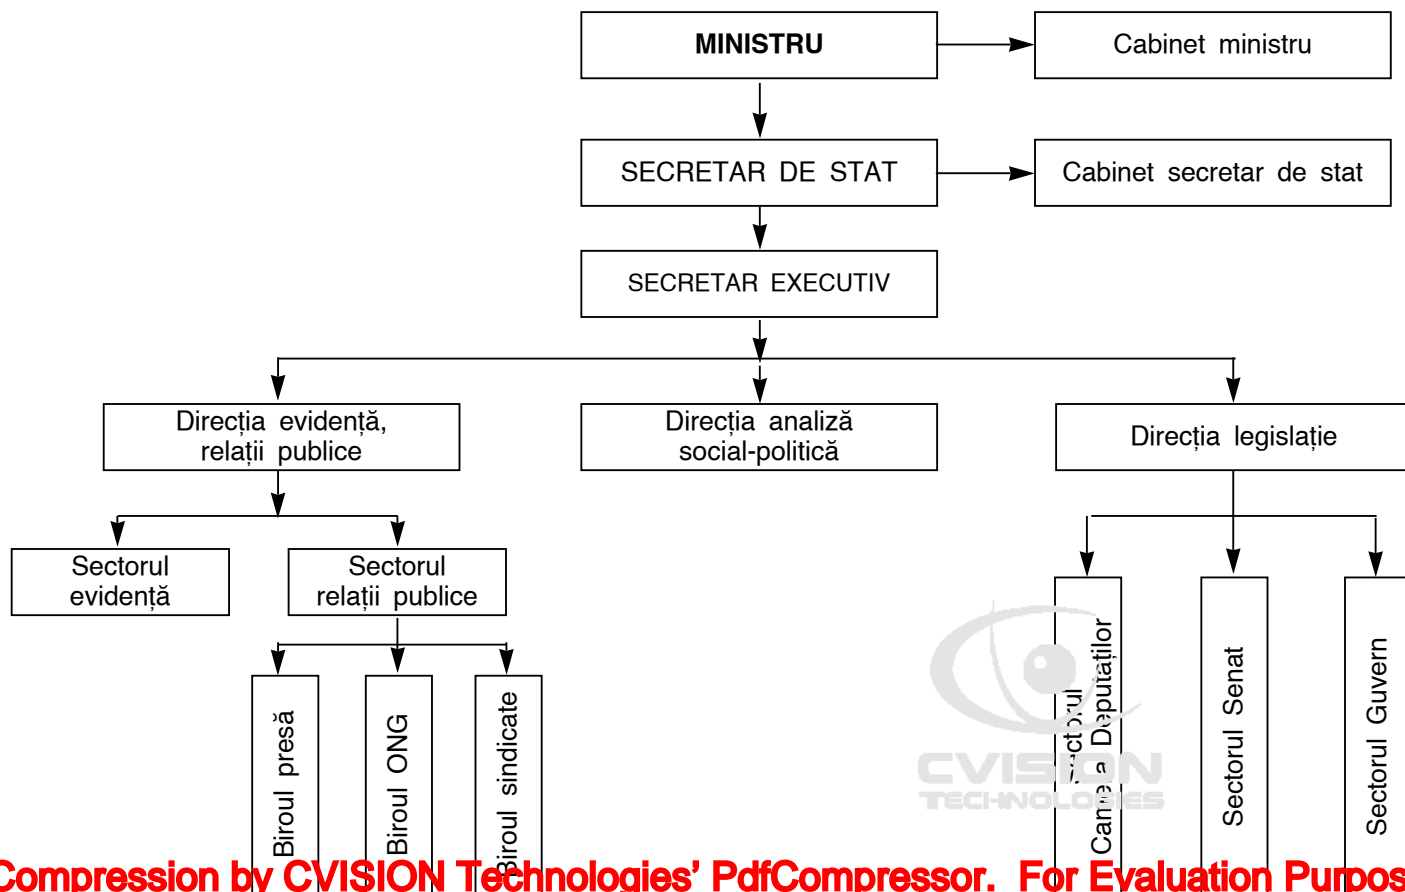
MINISTRU

Cabinet ministru

SECRETAR DE STAT

Cabinet secretar de stat

SECRETAR EXECUTIV

Direcția evidență, relații publice

Direcția analiză social-politică

Direcția legislație

Sectorul evidență

Sectorul relații publice

Biroul presă

Biroul ONG

Biroul sindicate

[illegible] Cam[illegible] a Deputaților

Sectorul Senat

Sectorul Guvern

CVISION TECHNOLOGIES

Compression by CVISION Technologies' PdfCompressor. For Evaluation Purpos